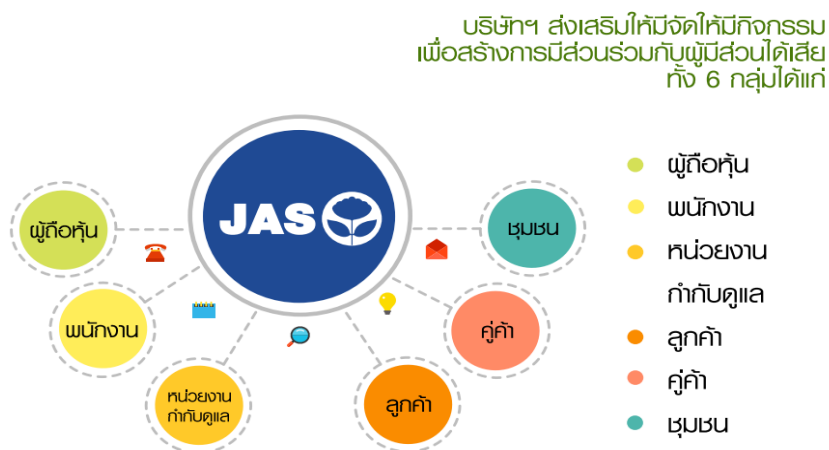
บริษัทฯ ส่งเสริมให้มีจัดให้มีกิจกรรม
เพื่อสร้างการมีส่วนร่วมกับผู้มีส่วนได้เสีย
ทั้ง 6 กลุ่มได้แก่

JAS

ผู้ถือหุ้น

พนักงาน

หน่วยงานกำกับดูแล

ลูกค้า

คู่ค้า

ชุมชน

ผู้ถือหุ้น
พนักงาน
หน่วยงาน
กำกับดูแล
ลูกค้า
คู่ค้า
ชุมชน